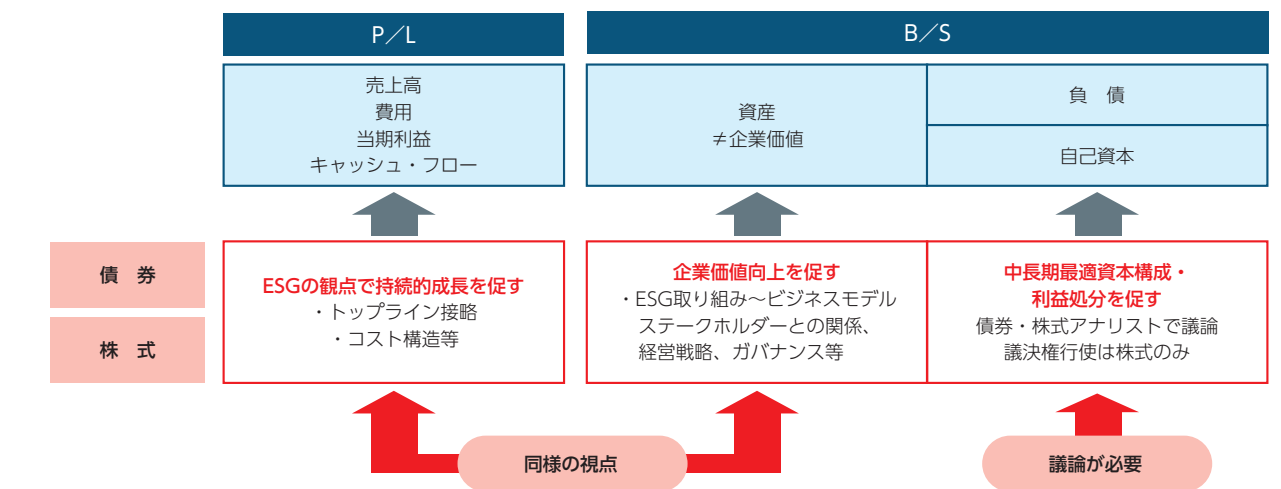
P／L

売上高
費用
当期利益
キャッシュ・フロー

B／S

資産
≠企業価値

負　債

自己資本

債　券

株　式

ESGの観点で持続的成長を促す
・トップライン接略
・コスト構造等

企業価値向上を促す
・ESG取り組み～ビジネスモデル
ステークホルダーとの関係、
経営戦略、ガバナンス等

中長期最適資本構成・
利益処分を促す
債券・株式アナリストで議論
議決権行使は株式のみ

同様の視点

議論が必要